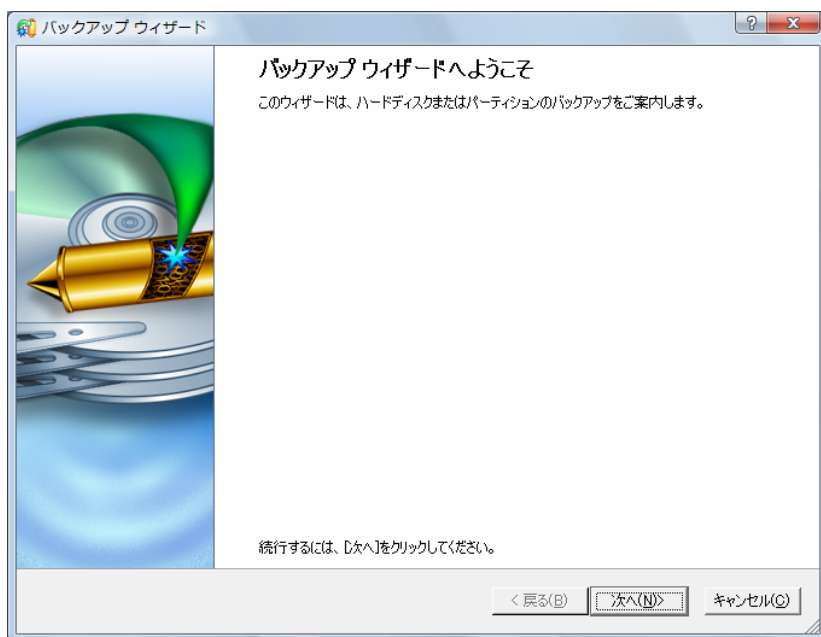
バックアップ ウィザード

?

X

バックアップ ウィザードへようこそ

このウィザードは、ハードディスクまたはパーティションのバックアップをご案内します。

続行するには、[次へ]をクリックしてください。

< 戻る(B)

次へ(N)>

キャンセル(C)